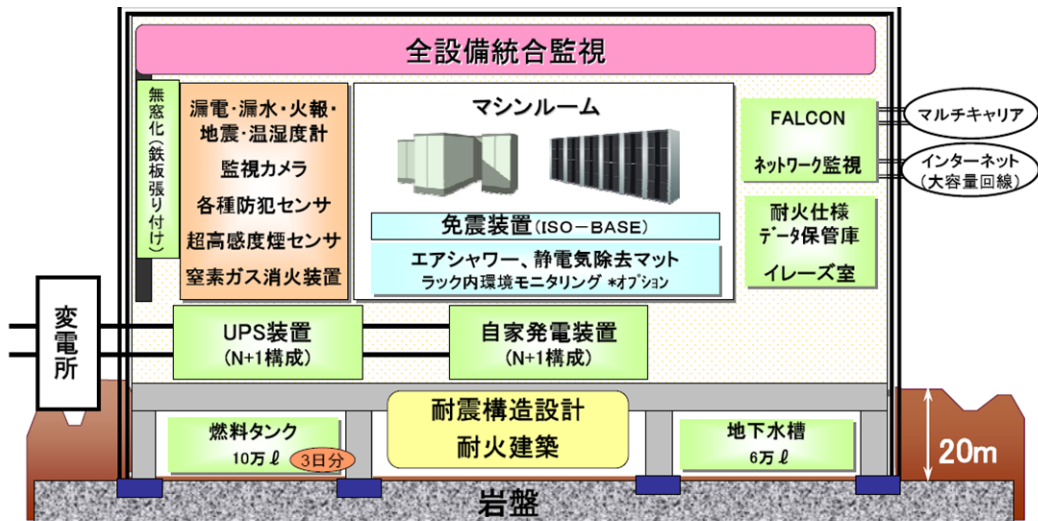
全設備統合監視

無窓化(鉄板張り付け)

漏電・漏水・火報・地震・温湿度計
監視カメラ
各種防犯センサ
超高感度煙センサ
窒素ガス消火装置

マシンルーム

免震装置(ISO−BASE)

エアシャワー、静電気除去マット
ラック内環境モニタリング *オプション

FALCON
ネットワーク監視

マルチキャリア
インターネット(大容量回線)

耐火仕様データ保管庫
イレーズ室

変電所

UPS装置(N+1構成)

自家発電装置(N+1構成)

耐震構造設計
耐火建築

燃料タンク
10万ℓ
3日分

地下水槽
6万ℓ

20m

岩盤